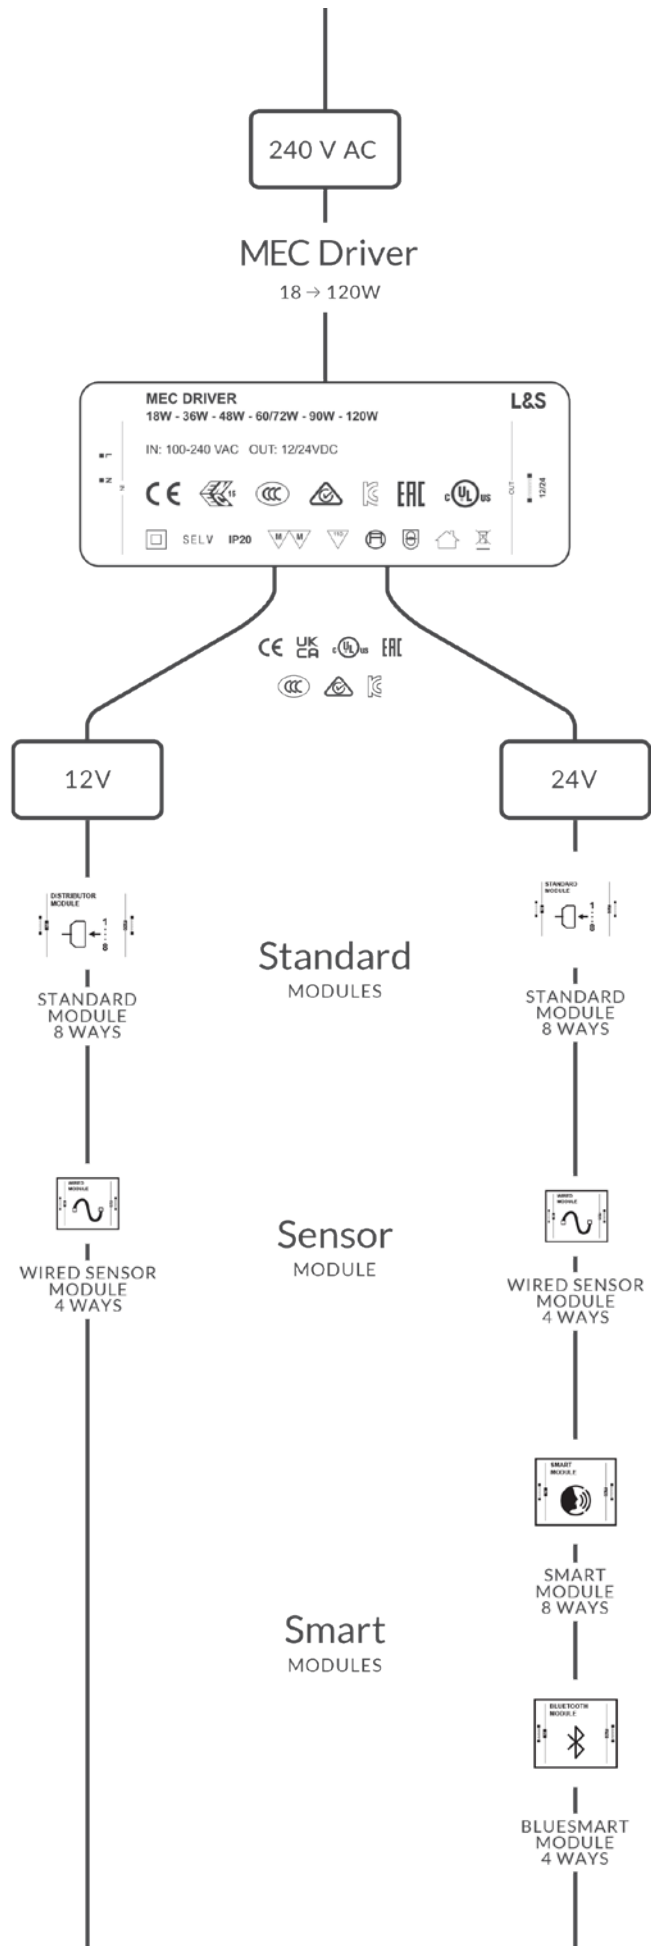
240 V AC

MEC Driver
18 → 120W

MEC DRIVER
18W - 36W - 48W - 60/72W - 90W - 120W
L&S
IN: 100-240 VAC OUT: 12/24VDC
CE EAC
SELV IP20
12/24

CE UK CA EAC

12V

24V

DISTRIBUTOR MODULE

STANDARD MODULE

Standard
MODULES

STANDARD MODULE 8 WAYS

STANDARD MODULE 8 WAYS

WIRED MODULE

WIRED MODULE

Sensor
MODULE

WIRED SENSOR MODULE 4 WAYS

WIRED SENSOR MODULE 4 WAYS

SMART MODULE

SMART MODULE 8 WAYS

Smart
MODULES

BLUETOOTH MODULE

BLUESMART MODULE 4 WAYS